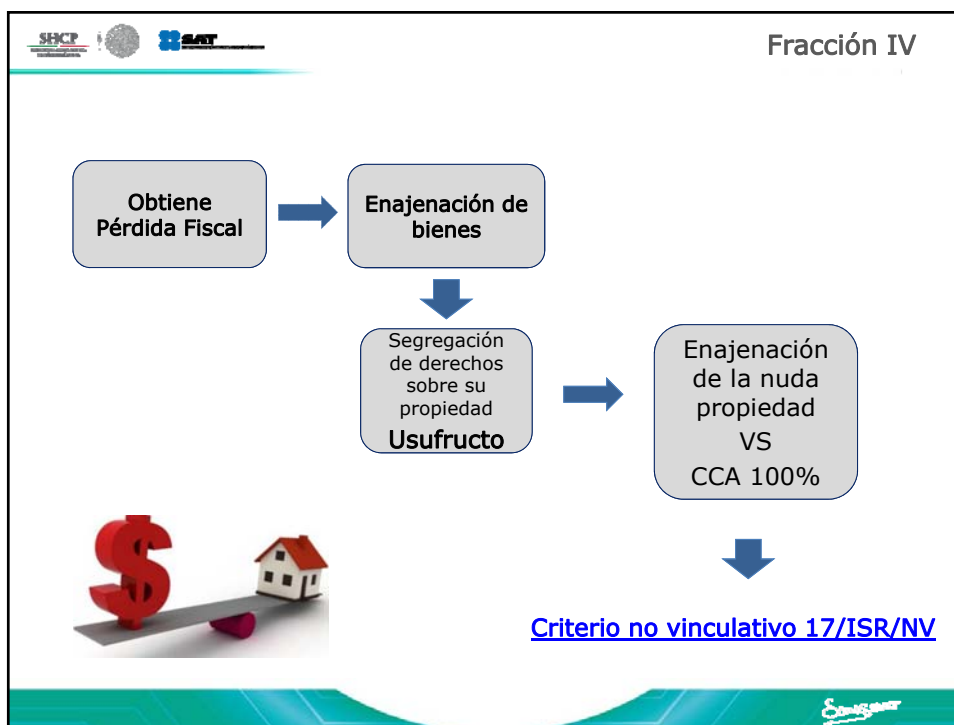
SHCP SAT

Fracción IV

Obtiene Pérdida Fiscal

Enajenación de bienes

Segregación de derechos sobre su propiedad
Usufructo

Enajenación de la nuda propiedad
VS
CCA 100%

$

Criterio no vinculativo 17/ISR/NV